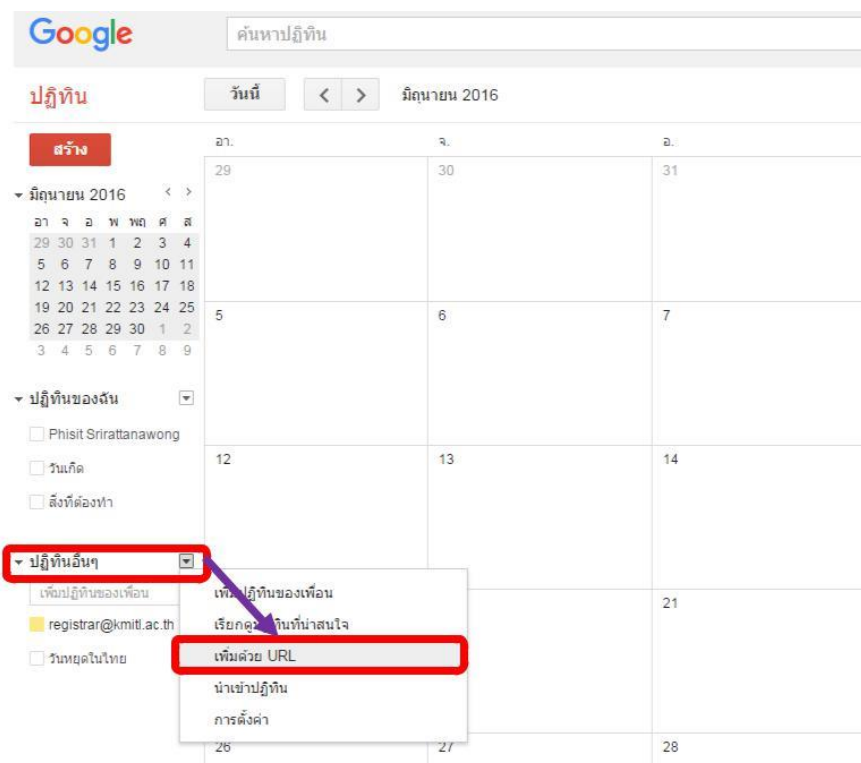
Google

ค้นหาปฏิทิน

ปฏิทิน

วันนี้

< >

มิถุนายน 2016

สร้าง

▾ มิถุนายน 2016 < >

| อา | จ | อ | พ | พฤ | ศ | ส |
|---|---|---|---|---|---|---|
| 29 | 30 | 31 | 1 | 2 | 3 | 4 |
| 5 | 6 | 7 | 8 | 9 | 10 | 11 |
| 12 | 13 | 14 | 15 | 16 | 17 | 18 |
| 19 | 20 | 21 | 22 | 23 | 24 | 25 |
| 26 | 27 | 28 | 29 | 30 | 1 | 2 |
| 3 | 4 | 5 | 6 | 7 | 8 | 9 |

▾ ปฏิทินของฉัน

Phisit Srirattanawong

วันเกิด

สิ่งที่ต้องทำ

▾ ปฏิทินอื่นๆ

เพิ่มปฏิทินของเพื่อน

registrar@kmitl.ac.th

วันหยุดในไทย

เพิ่มปฏิทินของเพื่อน

เรียกดู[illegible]ินที่น่าสนใจ

เพิ่มด้วย URL

นำเข้าปฏิทิน

การตั้งค่า

| อา. | จ. | อ. |
|---|---|---|
| 29 | 30 | 31 |
| 5 | 6 | 7 |
| 12 | 13 | 14 |
| | | 21 |
| 26 | 27 | 28 |